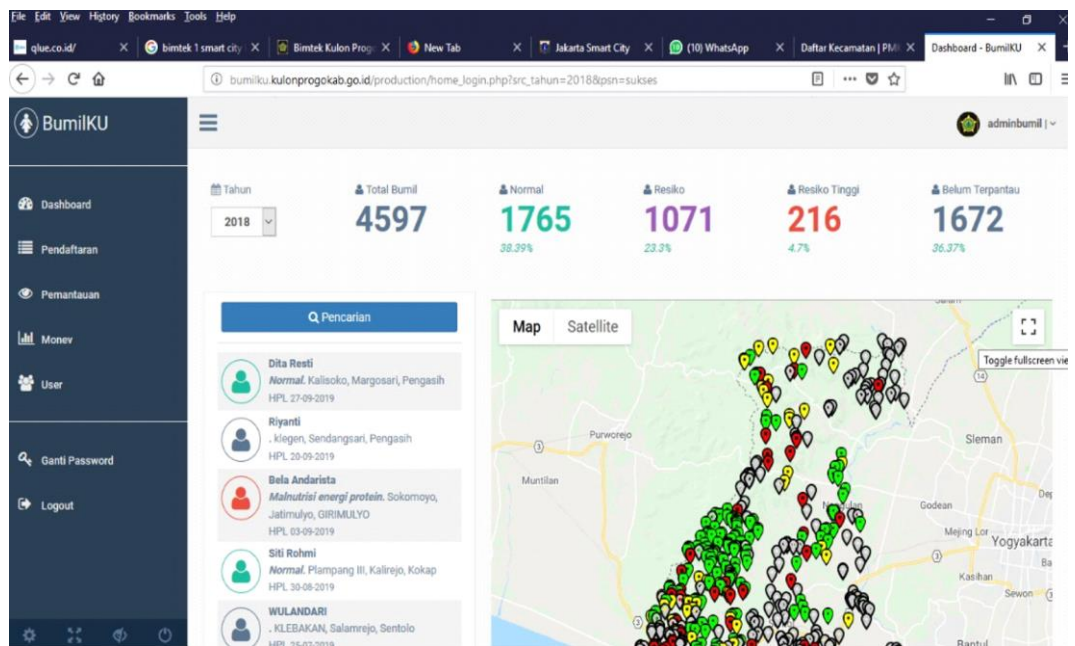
File Edit View History Bookmarks Tools Help

qlue.co.id/ ×
bimtek 1 smart city ×
Bimtek Kulon Progo ×
New Tab ×
Jakarta Smart City ×
(10) WhatsApp ×
Daftar Kecamatan | PM ×
Dashboard - BumilKU ×

bumilku.kulonprogokab.go.id/production/home_login.php?src_tahun=2018&psn=sukses

BumilKU

adminbumil |

Dashboard
Pendaftaran
Pemantauan
Monev
User
Ganti Password
Logout

Tahun
2018

Total Bumil
4597

Normal
1765
38.39%

Resiko
1071
23.3%

Resiko Tinggi
216
4.7%

Belum Terpantau
1672
36.37%

Pencarian

Dita Resti
Normal. Kalisoko, Margosari, Pengasih
HPL 27-09-2019

Riyanti
. klegen, Sendangsari, Pengasih
HPL 20-09-2019

Bela Andarista
Malnutrisi energi protein. Sokomoyo, Jatimulyo, GIRIMULYO
HPL 03-09-2019

Siti Rohmi
Normal. Plampang III, Kalirejo, Kokap
HPL 30-08-2019

WULANDARI
. KLEBAKAN, Salamrejo, Sentolo
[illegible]

Map
Satellite
Toggle fullscreen vie
Purworejo
Muntilan
Sleman
Godean
Mejing Lor
Yogyakarta
Kasihan
Sewon
Bantul